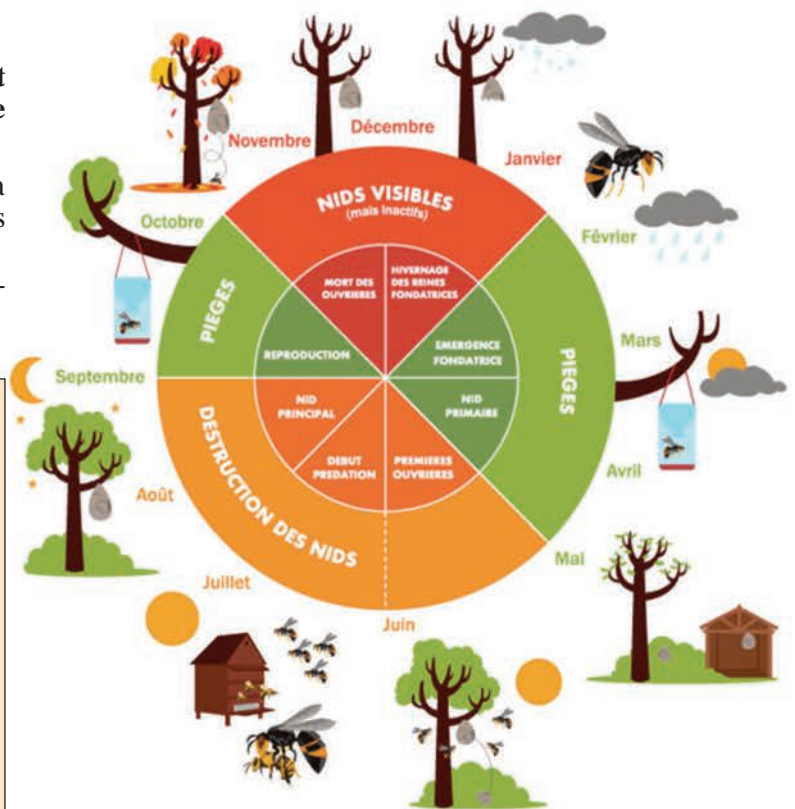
t
e

a
s

-

Novembre
Décembre
Janvier
Octobre
Février
Mars
Septembre
Avril
Août
Mai
Juillet
Juin

NIDS VISIBLES
(mais inactifs)

PIEGES

PIEGES

DESTRUCTION DES NIDS

MORT DES OUVRIERES
HIVERNAGE DES REINES FONDATRICES
REPRODUCTION
EMERGENCE FONDATRICE
NID PRINCIPAL
NID PRIMAIRE
DEBUT PREDATION
PREMIERES OUVRIERES